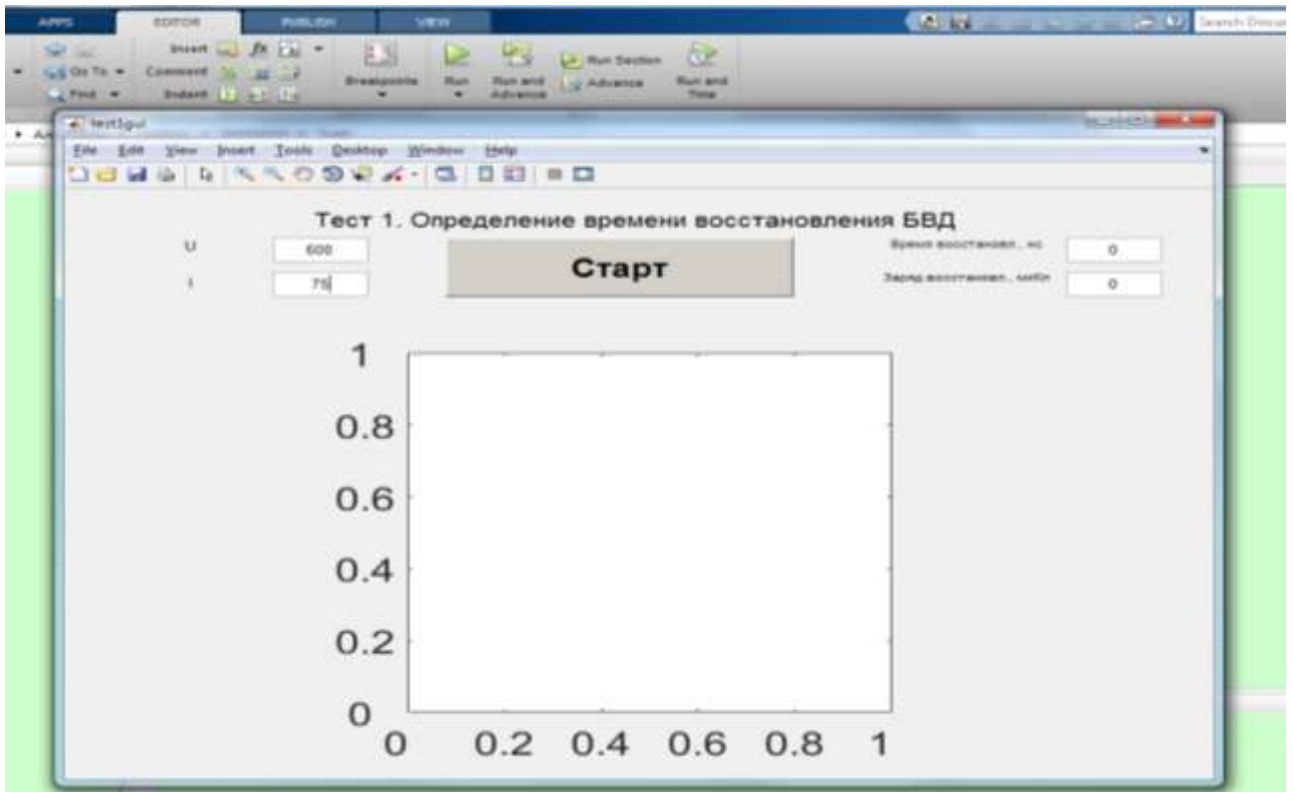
APPS EDITOR PUBLISH VIEW

Search Docum

Go To Find Insert Comment Indent $fx$ Breakpoints Run Run and Advance Run Section Advance Run and Time

test3gui

File Edit View Insert Tools Desktop Window Help

Тест 1. Определение времени восстановления БВД

U 600

I 75

Старт

Время восстановл., нс 0

Заряд восстановл., мКл 0

1
0.8
0.6
0.4
0.2
0
0 0.2 0.4 0.6 0.8 1